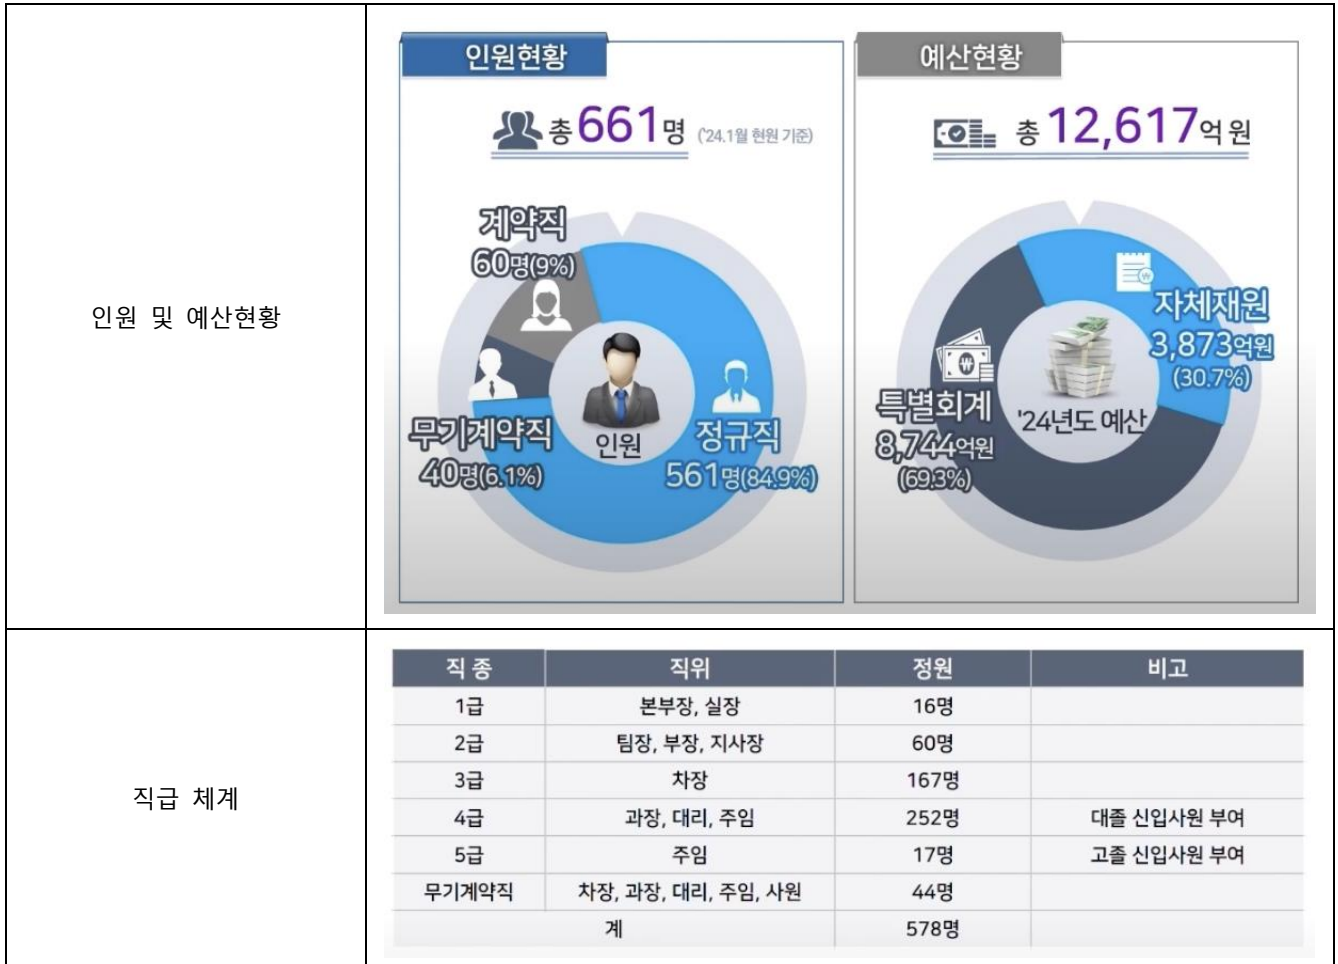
| 인원 및 예산현황 | 인원현황<br>총 661명 ('24.1월 현원 기준)<br>계약직 60명(9%)<br>무기계약직 40명(6.1%)<br>인원<br>정규직 561명(84.9%)<br><br>예산현황<br>총 12,617억 원<br>자체재원 3,873억원 (30.7%)<br>특별회계 8,744억원 (69.3%)<br>'24년도 예산 |
|---|---|
| 직급 체계 | (see table below) |

| 직 종 | 직위 | 정원 | 비고 |
|---|---|---|---|
| 1급 | 본부장, 실장 | 16명 | |
| 2급 | 팀장, 부장, 지사장 | 60명 | |
| 3급 | 차장 | 167명 | |
| 4급 | 과장, 대리, 주임 | 252명 | 대졸 신입사원 부여 |
| 5급 | 주임 | 17명 | 고졸 신입사원 부여 |
| 무기계약직 | 차장, 과장, 대리, 주임, 사원 | 44명 | |
| 계 | | 578명 | |